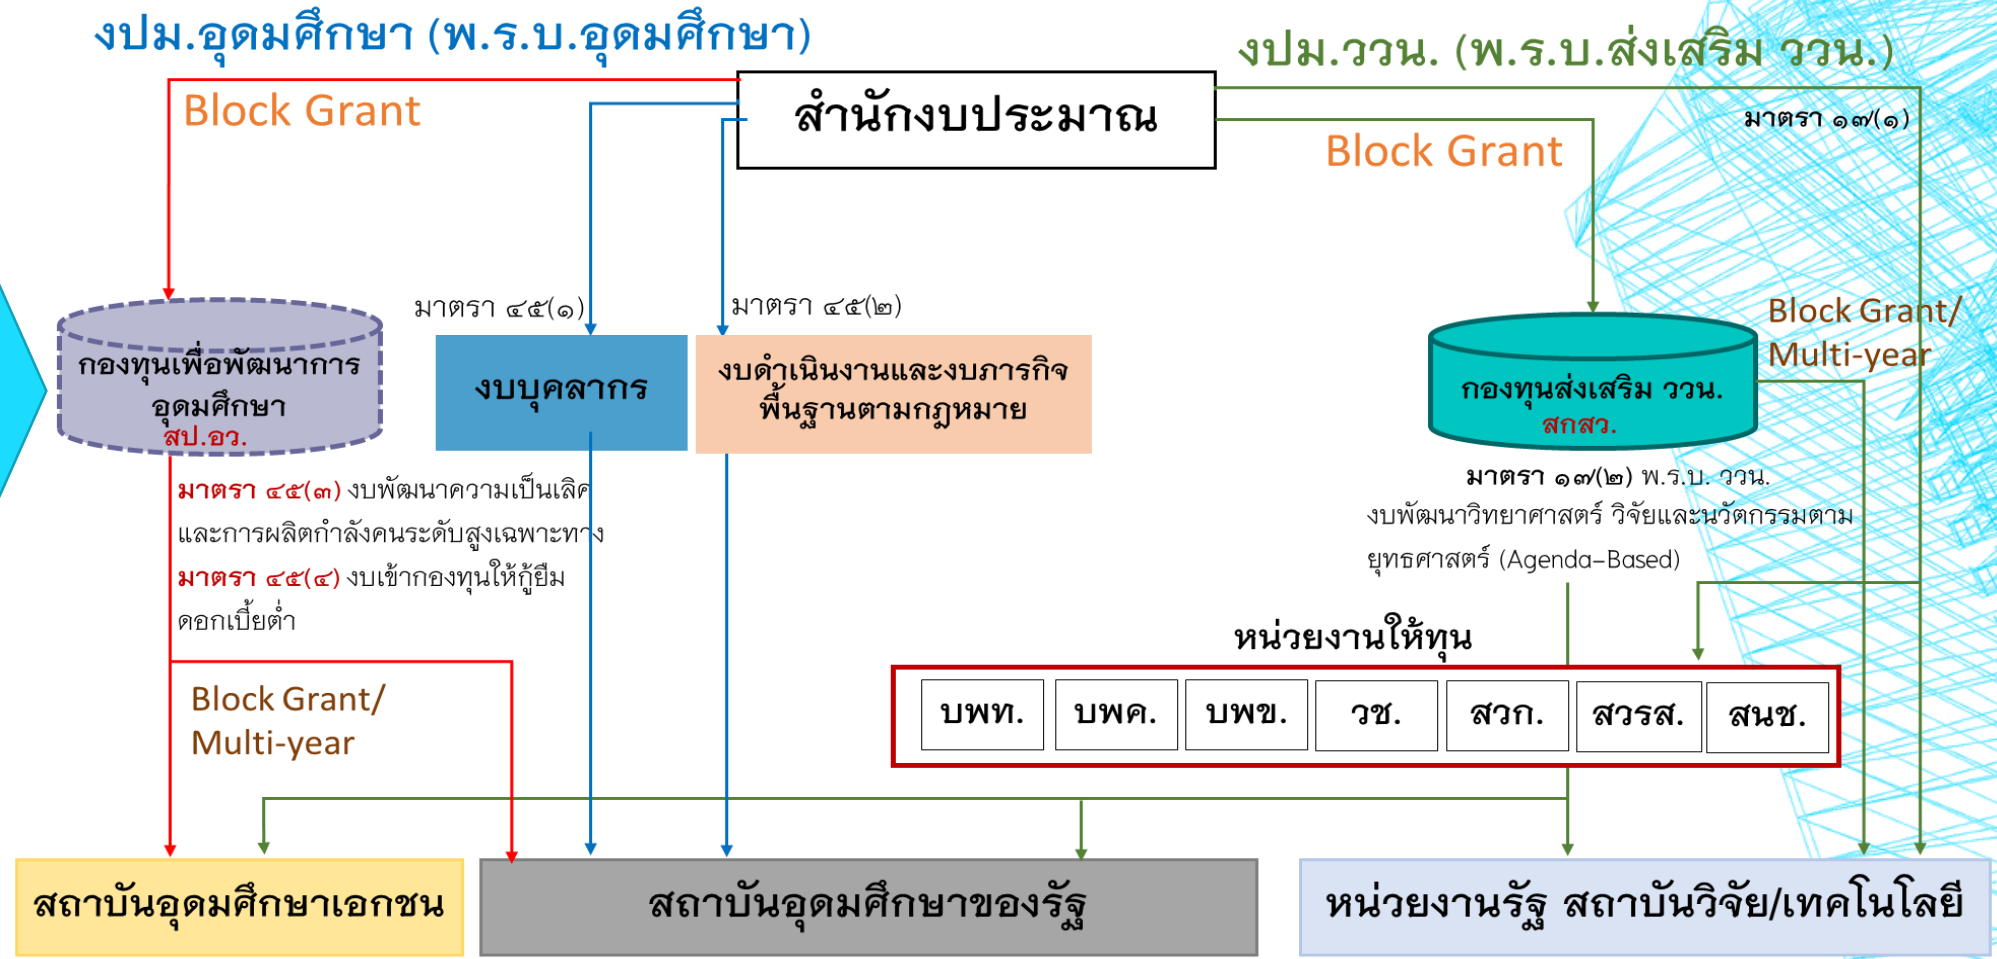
งปม.อุดมศึกษา (พ.ร.บ.อุดมศึกษา)

งปม.ววน. (พ.ร.บ.ส่งเสริม ววน.)

Block Grant

สำนักงบประมาณ

Block Grant

มาตรา ๑๗(๑)

มาตรา ๔๕(๑)

มาตรา ๔๕(๒)

Block Grant/ Multi-year

กองทุนเพื่อพัฒนาการอุดมศึกษา สป.อว.

งบบุคลากร

งบดำเนินงานและงบภารกิจพื้นฐานตามกฎหมาย

กองทุนส่งเสริม ววน. สกสว.

มาตรา ๔๕(๓) งบพัฒนาความเป็นเลิศและการผลิตกำลังคนระดับสูงเฉพาะทาง

มาตรา ๔๕(๔) งบเข้ากองทุนให้กู้ยืมดอกเบี้ยต่ำ

มาตรา ๑๗(๒) พ.ร.บ. ววน. งบพัฒนาวิทยาศาสตร์ วิจัยและนวัตกรรมตามยุทธศาสตร์ (Agenda-Based)

หน่วยงานให้ทุน

Block Grant/ Multi-year

| บพท. | บพค. | บพข. | วช. | สวก. | สวรส. | สนช. |
|---|---|---|---|---|---|---|

สถาบันอุดมศึกษาเอกชน

สถาบันอุดมศึกษาของรัฐ

หน่วยงานรัฐ สถาบันวิจัย/เทคโนโลยี